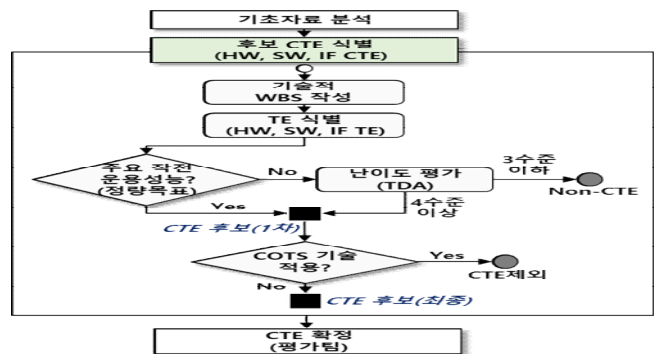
기초자료 분석

후보 CTE 식별
(HW, SW, IF CTE)

기술적
WBS 작성

TE 식별
(HW, SW, IF TE)

주요 작전
운용성능?
(정량목표)

No

난이도 평가
(TDA)

3수준
이하

Non-CTE

Yes

4수준
이상

CTE 후보(1차)

COTS 기술
적용?

Yes

CTE제외

No

CTE 후보(최종)

CTE 확정
(평가팀)